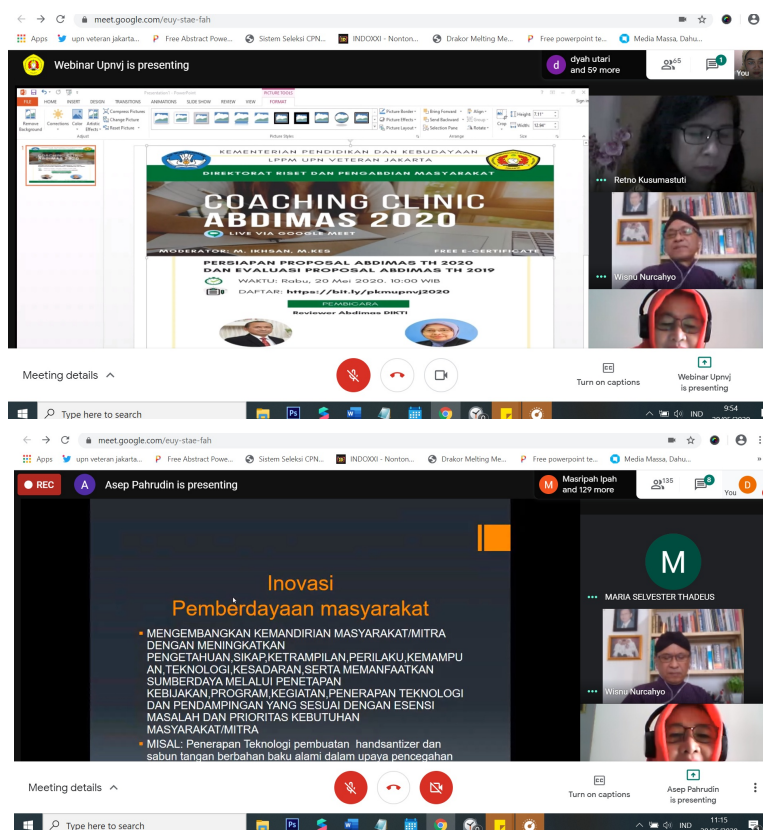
meet.google.com/euy-stae-fah

Apps upn veteran jakarta... Free Abstract Powe... Sistem Seleksi CPN... INDOXXI - Nonton... Drakor Melting Me... Free powerpoint te... Media Massa, Dahu...

Webinar Upnvj is presenting

dyah utari and 59 more

65

1

You

PICTURE TOOLS

FILE HOME INSERT DESIGN TRANSITIONS ANIMATIONS SLIDE SHOW REVIEW VIEW FORMAT

Remove Background Corrections Color Artistic Effects Compress Pictures Change Picture Reset Picture

Adjust

Picture Styles

Picture Border Picture Effects Picture Layout

Bring Forward Send Backward Selection Pane Align Group Rotate

Arrange

Crop Height 7.11" Width 12.94"

Size

KEMENTERIAN PENDIDIKAN DAN KEBUDAYAAN
LPPM UPN VETERAN JAKARTA

DIREKTORAT RISET DAN PENGABDIAN MASYARAKAT

COACHING CLINIC ABDIMAS 2020

LIVE VIA GOOGLE MEET

MODERATOR: M. IKHSAN, M.KES

FREE E-CERTIFICATE

PERSIAPAN PROPOSAL ABDIMAS TH 2020 DAN EVALUASI PROPOSAL ABDIMAS TH 2019

WAKTU: Rabu, 20 Mei 2020, 10:00 WIB

DAFTAR: https://bit.ly/pkmupnvj2020

PEMBICARA

Reviewer Abdimas DIKTI

Retno Kusumastuti

Wisnu Nurcahyo

Meeting details

Turn on captions

Webinar Upnvj is presenting

Type here to search

IND 9:54

meet.google.com/euy-stae-fah

Apps upn veteran jakarta... Free Abstract Powe... Sistem Seleksi CPN... INDOXXI - Nonton... Drakor Melting Me... Free powerpoint te... Media Massa, Dahu...

REC

Asep Pahrudin is presenting

Masripah Ipah and 129 more

135

8

You

Inovasi
Pemberdayaan masyarakat

▪ MENGEMBANGKAN KEMANDIRIAN MASYARAKAT/MITRA DENGAN MENINGKATKAN PENGETAHUAN,SIKAP,KETRAMPILAN,PERILAKU,KEMAMPUAN,TEKNOLOGI,KESADARAN,SERTA MEMANFAATKAN SUMBERDAYA MELALUI PENETAPAN KEBIJAKAN,PROGRAM,KEGIATAN,PENERAPAN TEKNOLOGI DAN PENDAMPINGAN YANG SESUAI DENGAN ESENSI MASALAH DAN PRIORITAS KEBUTUHAN MASYARAKAT/MITRA

▪ MISAL: Penerapan Teknologi pembuatan handsantizer dan sabun tangan berbahan baku alami dalam upaya pencegahan

M

MARIA SELVESTER THADEUS

Wisnu Nurcahyo

Meeting details

Turn on captions

Asep Pahrudin is presenting

Type here to search

IND 11:15